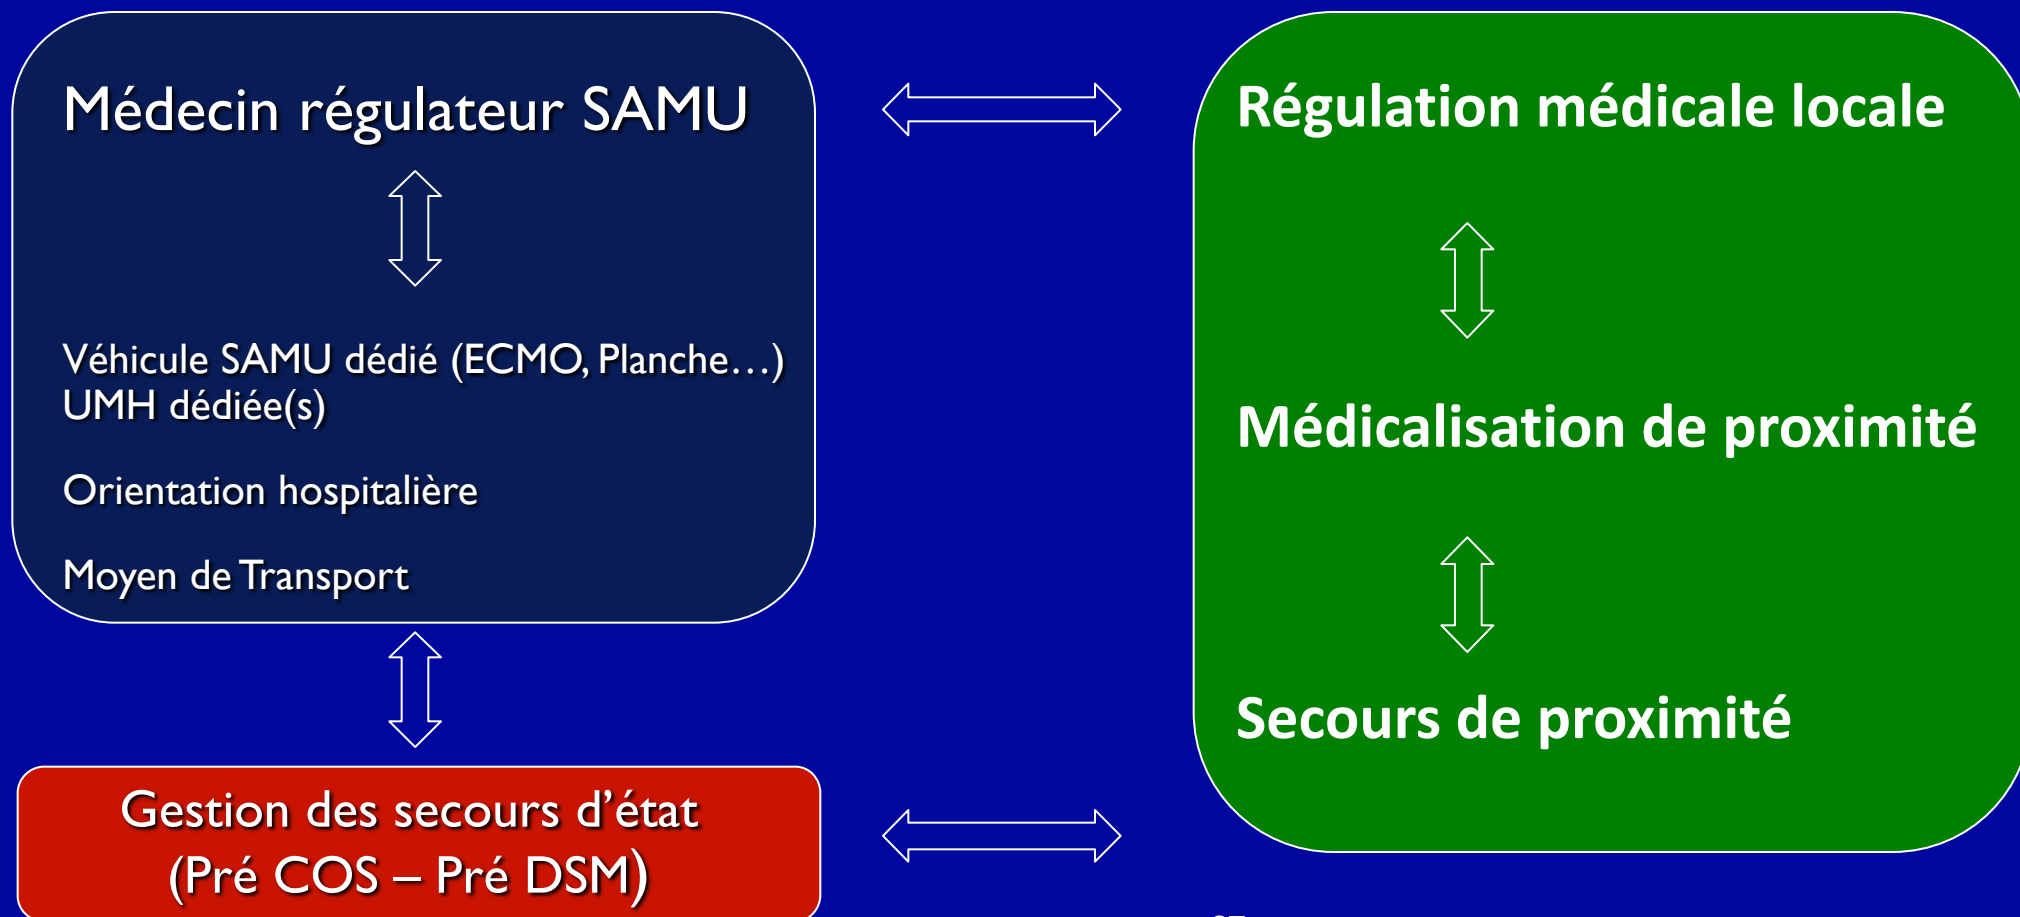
Médecin régulateur SAMU

Véhicule SAMU dédié (ECMO, Planche…)
UMH dédiée(s)

Orientation hospitalière

Moyen de Transport

Gestion des secours d'état
(Pré COS – Pré DSM)

Régulation médicale locale

Médicalisation de proximité

Secours de proximité